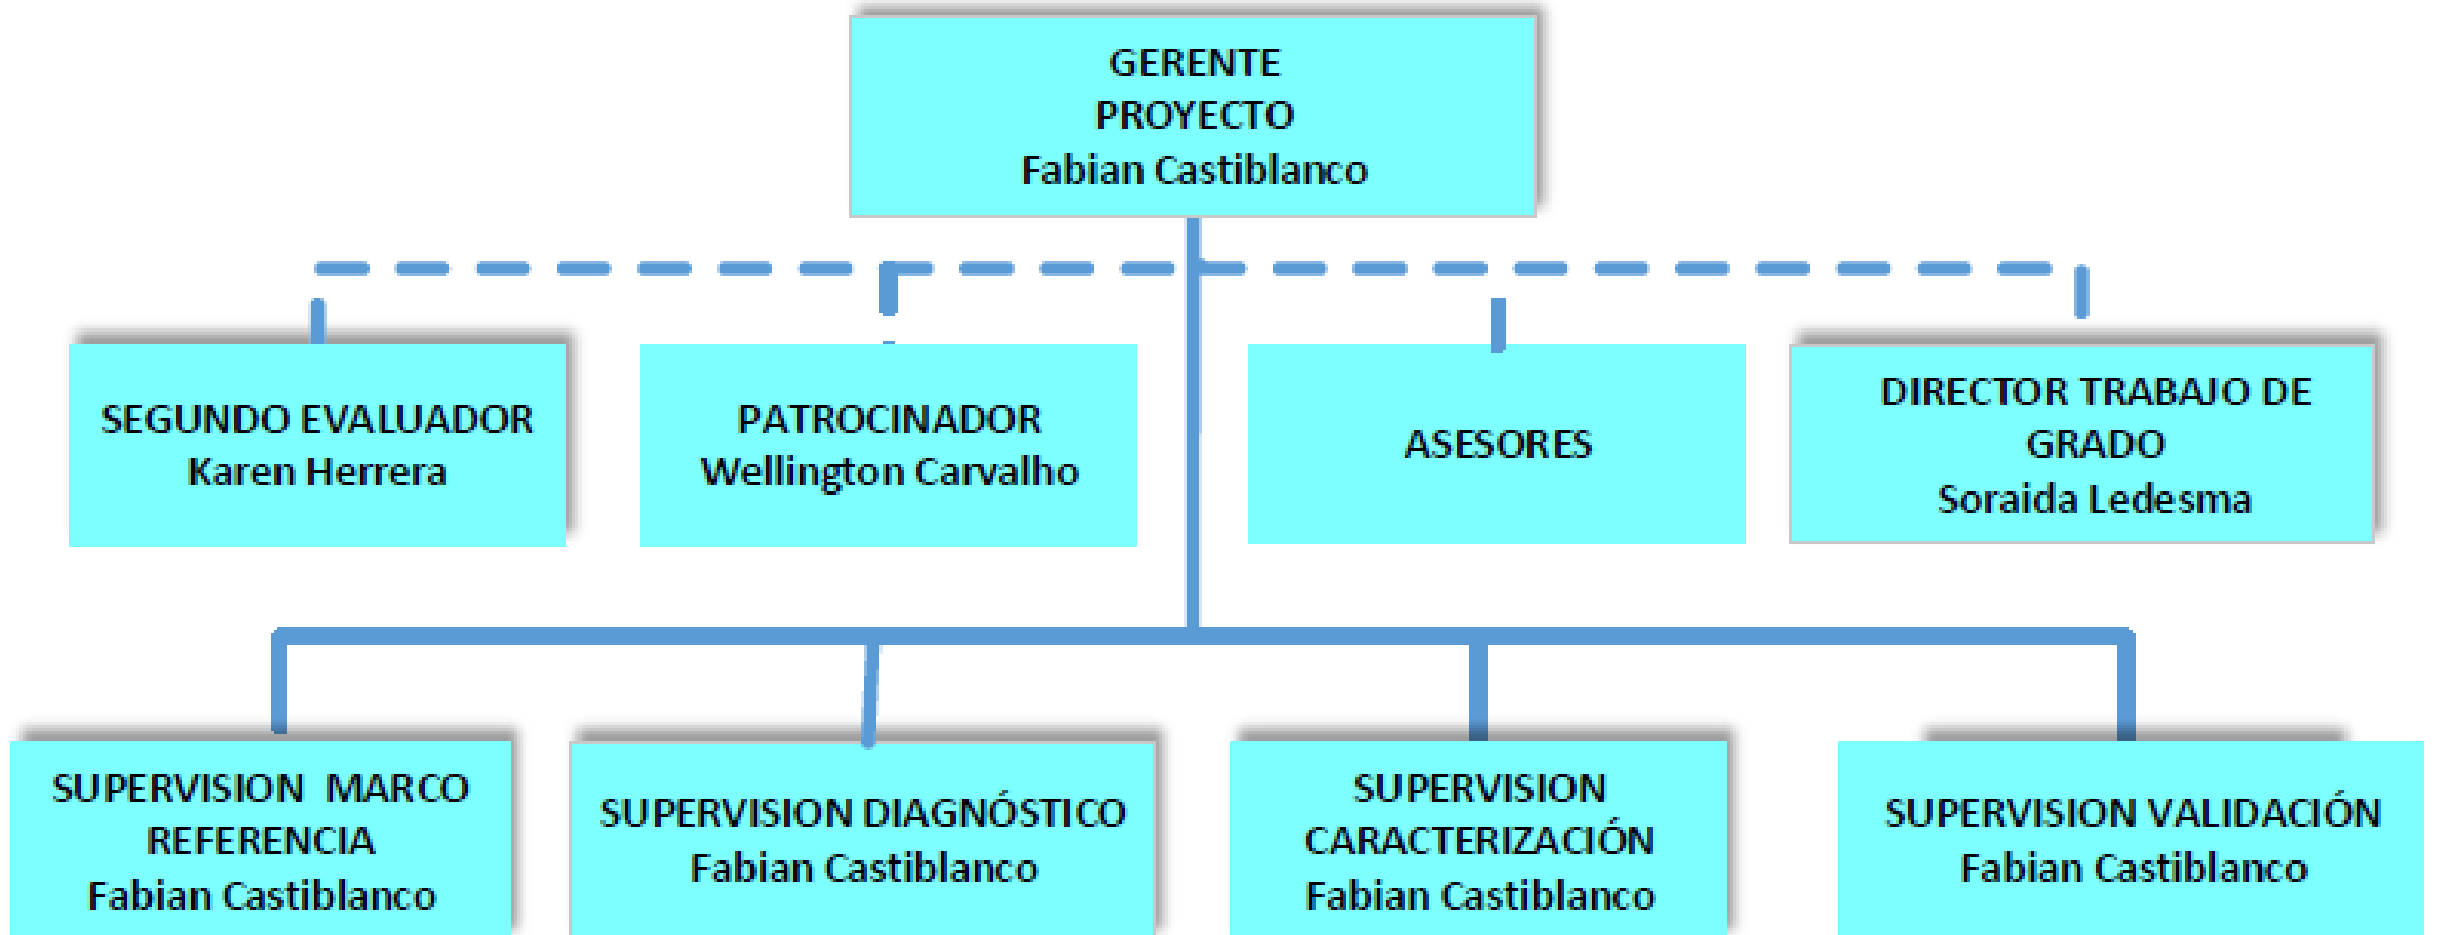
GERENTE
PROYECTO
Fabian Castiblanco

SEGUNDO EVALUADOR
Karen Herrera

PATROCINADOR
Wellington Carvalho

ASESORES

DIRECTOR TRABAJO DE GRADO
Soraida Ledesma

SUPERVISION MARCO REFERENCIA
Fabian Castiblanco

SUPERVISION DIAGNÓSTICO
Fabian Castiblanco

SUPERVISION CARACTERIZACIÓN
Fabian Castiblanco

SUPERVISION VALIDACIÓN
Fabian Castiblanco